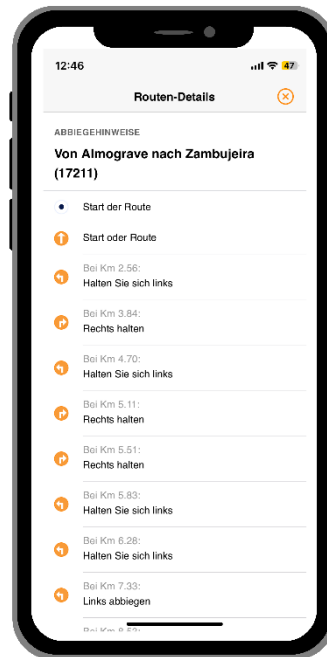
12:46

47

Routen-Details

ABBIEGEHINWEISE

Von Almograve nach Zambujeira (17211)

Start der Route

Start oder Route

Bei Km 2.56:
Halten Sie sich links

Bei Km 3.84:
Rechts halten

Bei Km 4.70:
Halten Sie sich links

Bei Km 5.11:
Rechts halten

Bei Km 5.51:
Rechts halten

Bei Km 5.83:
Halten Sie sich links

Bei Km 6.28:
Halten Sie sich links

Bei Km 7.33:
Links abbiegen

Bei Km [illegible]